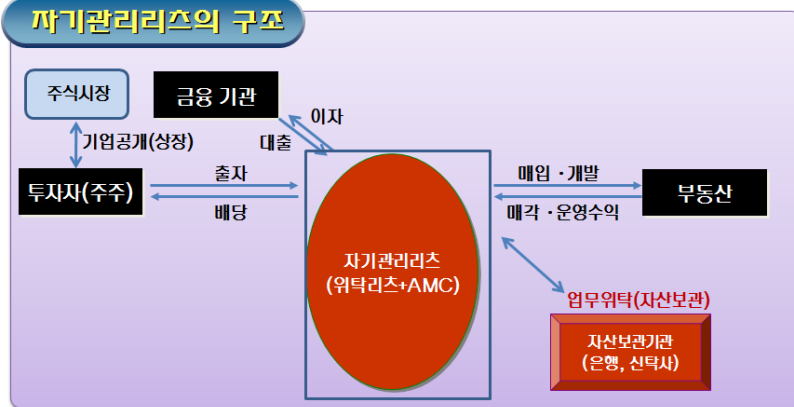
자기관리리츠의 구조

주식시장

금융 기관

기업공개(상장)

이자

대출

투자자(주주)

출자

배당

매입 · 개발

부동산

매각 · 운영수익

자기관리리츠
(위탁리츠+AMC)

업무위탁(자산보관)

자산보관기관
(은행, 신탁사)